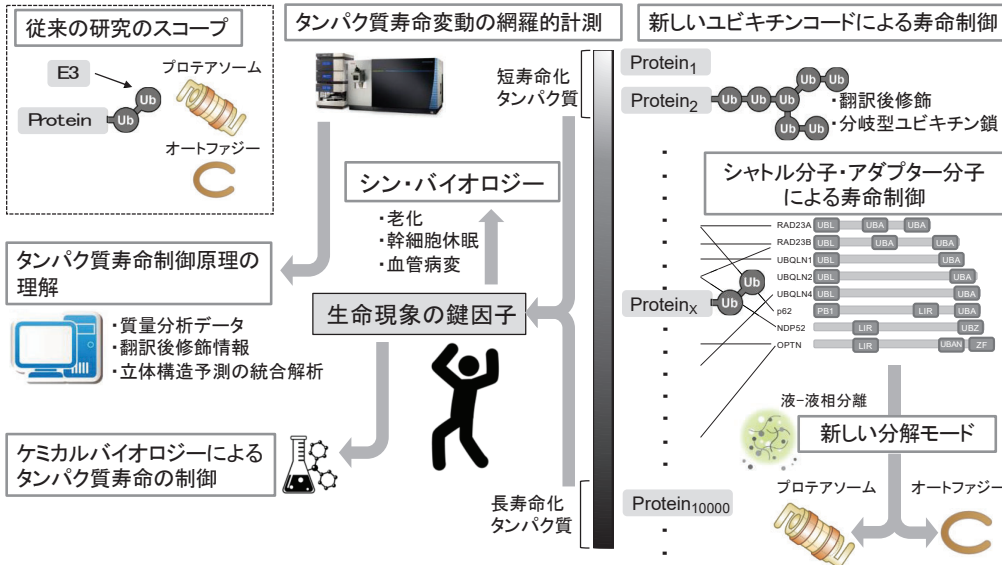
従来の研究のスコープ

E3

プロテアソーム

Protein

Ub

Ub

オートファジー

タンパク質寿命変動の網羅的計測

短寿命化
タンパク質

新しいユビキチンコードによる寿命制御

$\text{Protein}_1$

$\text{Protein}_2$

Ub Ub Ub Ub Ub Ub Ub

・翻訳後修飾
・分岐型ユビキチン鎖

シン・バイオロジー

・老化
・幹細胞休眠
・血管病変

シャトル分子・アダプター分子
による寿命制御

RAD23A UBL UBA UBA
RAD23B UBL UBA UBA
UBQLN1 UBL UBA
UBQLN2 UBL UBA
UBQLN4 UBL UBA
p62 PB1 LIR UBA
NDP52 LIR UBZ
OPTN LIR UBAN ZF

タンパク質寿命制御原理の
理解

生命現象の鍵因子

$\text{Protein}_\text{X}$

Ub Ub

・質量分析データ
・翻訳後修飾情報
・立体構造予測の統合解析

液−液相分離

新しい分解モード

ケミカルバイオロジーによる
タンパク質寿命の制御

長寿命化
タンパク質

$\text{Protein}_{10000}$

プロテアソーム

オートファジー